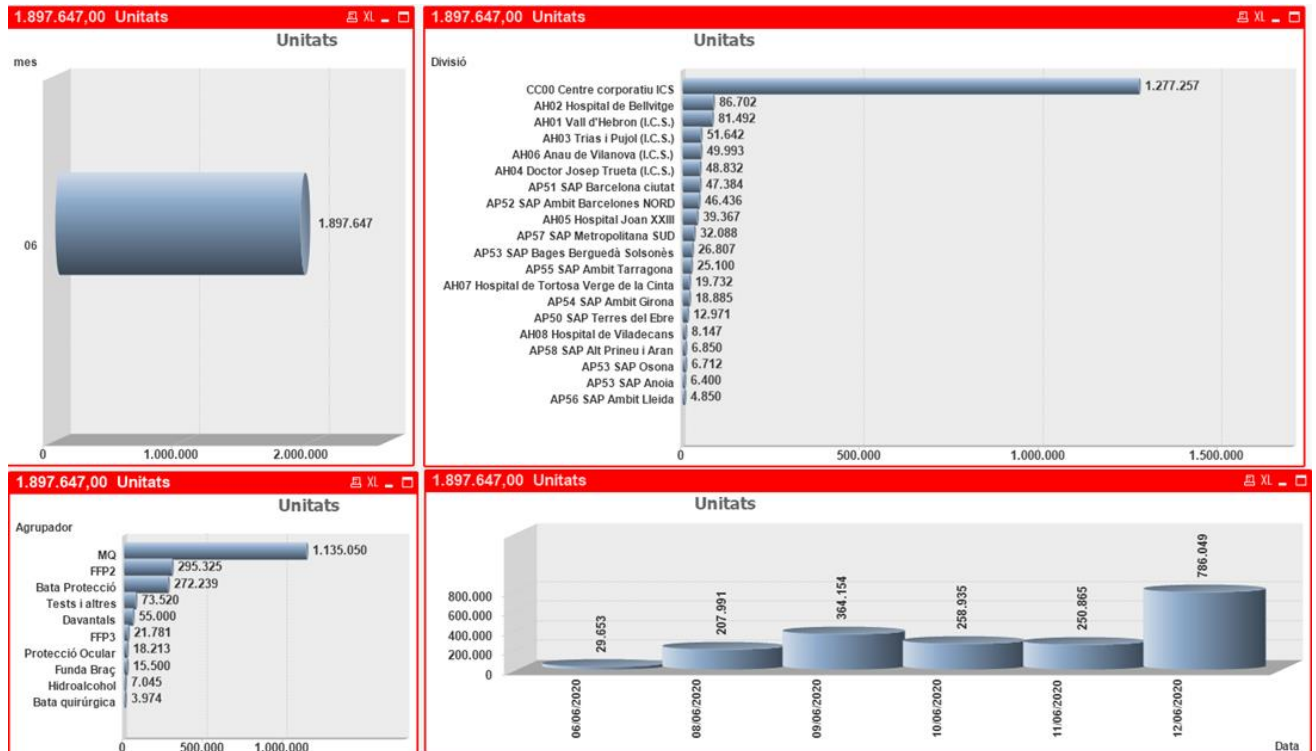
1.897.647,00 Unitats
XL
Unitats
mes
06
1.897.647
0
1.000.000
2.000.000

1.897.647,00 Unitats
XL
Unitats
Divisió

| Divisió | Unitats |
|---|---|
| CC00 Centre corporatiu ICS | 1.277.257 |
| AH02 Hospital de Bellvitge | 86.702 |
| AH01 Vall d'Hebron (I.C.S.) | 81.492 |
| AH03 Trias i Pujol (I.C.S.) | 51.642 |
| AH06 Anau de Vilanova (I.C.S.) | 49.993 |
| AH04 Doctor Josep Trueta (I.C.S.) | 48.832 |
| AP51 SAP Barcelona ciutat | 47.384 |
| AP52 SAP Ambit Barcelones NORD | 46.436 |
| AH05 Hospital Joan XXIII | 39.367 |
| AP57 SAP Metropolitana SUD | 32.088 |
| AP53 SAP Bages Berguedà Solsonès | 26.807 |
| AP55 SAP Ambit Tarragona | 25.100 |
| AH07 Hospital de Tortosa Verge de la Cinta | 19.732 |
| AP54 SAP Ambit Girona | 18.885 |
| AP50 SAP Terres del Ebre | 12.971 |
| AH08 Hospital de Viladecans | 8.147 |
| AP58 SAP Alt Prineu i Aran | 6.850 |
| AP53 SAP Osona | 6.712 |
| AP53 SAP Anoia | 6.400 |
| AP56 SAP Ambit Lleida | 4.850 |

0
500.000
1.000.000
1.500.000

1.897.647,00 Unitats
XL
Unitats
Agrupador

| Agrupador | Unitats |
|---|---|
| MQ | 1.135.050 |
| FFP2 | 295.325 |
| Bata Protecció | 272.239 |
| Tests i altres | 73.520 |
| Davantals | 55.000 |
| FFP3 | 21.781 |
| Protecció Ocular | 18.213 |
| Funda Braç | 15.500 |
| Hidroalcohol | 7.045 |
| Bata quirúrgica | 3.974 |

0
500.000
1.000.000

1.897.647,00 Unitats
XL
Unitats
800.000
600.000
400.000
200.000
0

| Data | Unitats |
|---|---|
| 06/06/2020 | 29.653 |
| 08/06/2020 | 207.991 |
| 09/06/2020 | 364.154 |
| 10/06/2020 | 258.935 |
| 11/06/2020 | 250.865 |
| 12/06/2020 | 786.049 |

Data